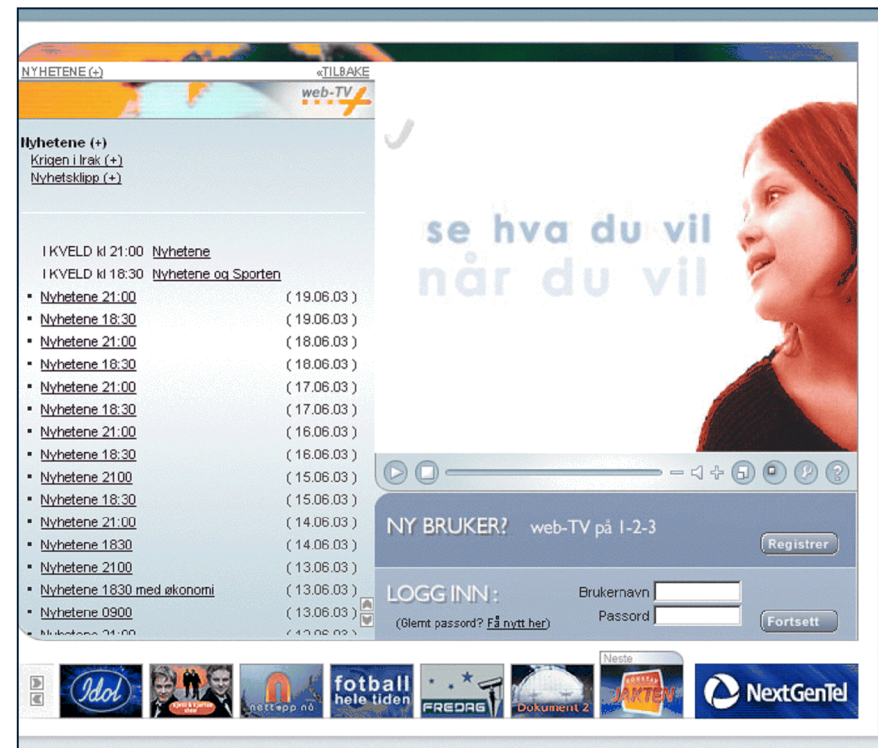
NYHETENE (+)

«TILBAKE

web-TV

Nyhetene (+)
Krigen i Irak (+)
Nyhetsklipp (+)

I KVELD kl 21:00 Nyhetene
I KVELD kl 18:30 Nyhetene og Sporten

| | |
|---|---|
| Nyhetene 21:00 | ( 19.06.03 ) |
| Nyhetene 18:30 | ( 19.06.03 ) |
| Nyhetene 21:00 | ( 18.06.03 ) |
| Nyhetene 18:30 | ( 18.06.03 ) |
| Nyhetene 21:00 | ( 17.06.03 ) |
| Nyhetene 18:30 | ( 17.06.03 ) |
| Nyhetene 21:00 | ( 16.06.03 ) |
| Nyhetene 18:30 | ( 16.06.03 ) |
| Nyhetene 2100 | ( 15.06.03 ) |
| Nyhetene 18:30 | ( 15.06.03 ) |
| Nyhetene 21:00 | ( 14.06.03 ) |
| Nyhetene 1830 | ( 14.06.03 ) |
| Nyhetene 2100 | ( 13.06.03 ) |
| Nyhetene 1830 med økonomi | ( 13.06.03 ) |
| Nyhetene 0900 | ( 13.06.03 ) |
| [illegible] | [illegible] |

se hva du vil
når du vil

NY BRUKER? web-TV på 1-2-3

Registrer

LOGG INN:

Brukernavn
Passord

(Glemt passord? Få nytt her)

Fortsett

Idol

nettopp nå

fotball hele tiden

FREDAG

Dokument 2

Neste

JAKTEN

NextGenTel